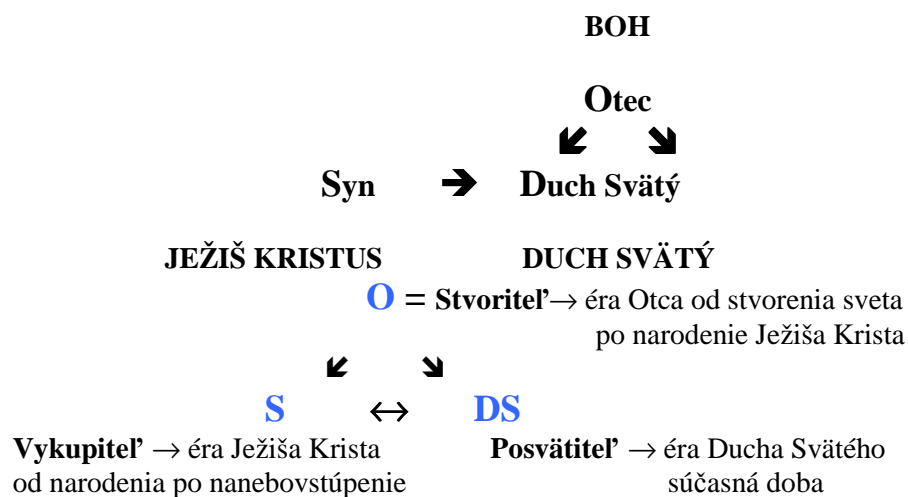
BOH

Otec

Syn Duch Svätý

JEŽIŠ KRISTUS DUCH SVÄTÝ

O = Stvoriteľ → éra Otca od stvorenia sveta po narodenie Ježiša Krista

S ↔ DS

Vykupiteľ → éra Ježiša Krista od narodenia po nanebovstúpenie

Posvätiteľ → éra Ducha Svätého súčasná doba